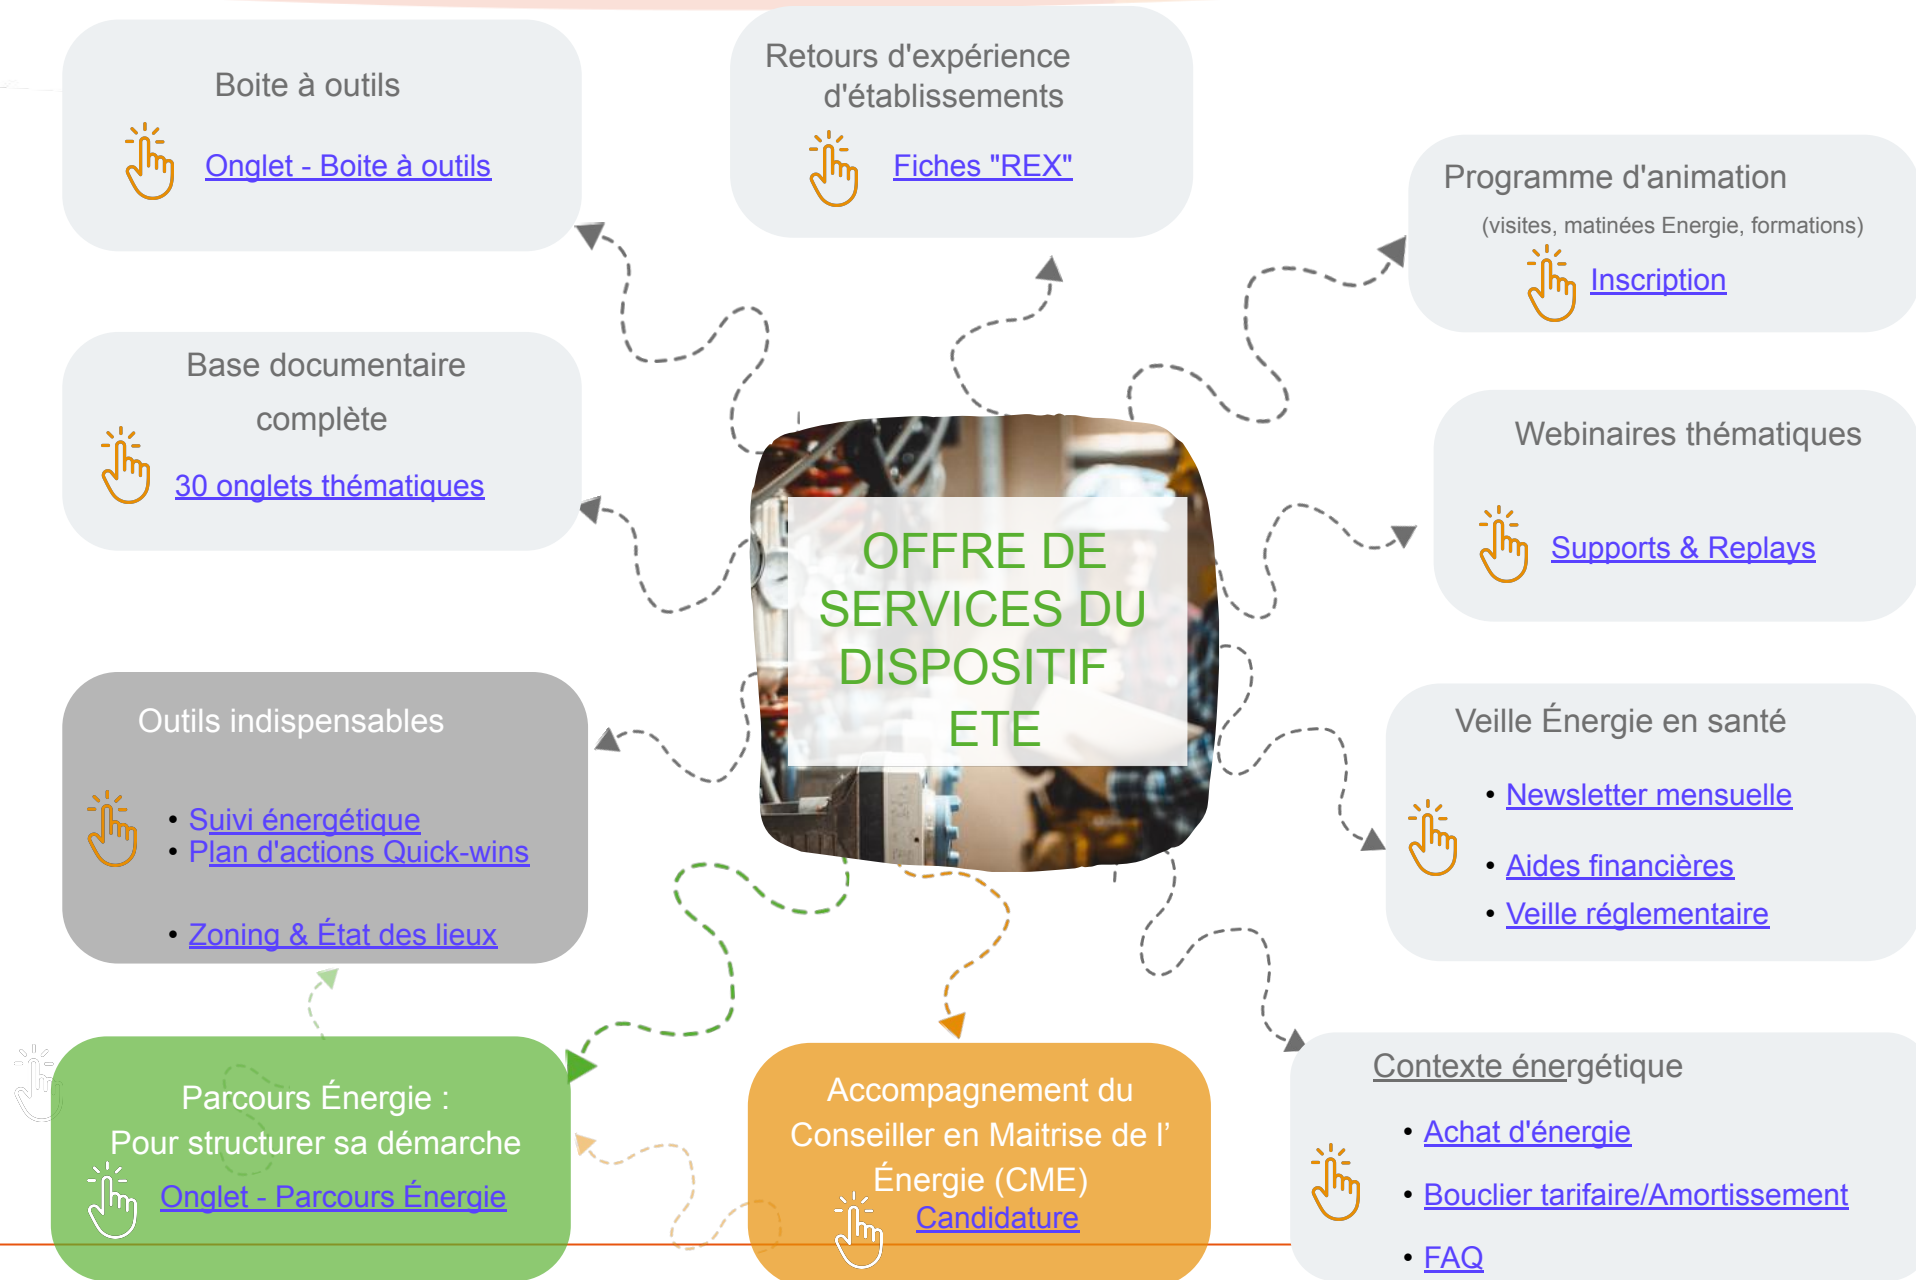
OFFRE DE SERVICES DU DISPOSITIF ETE

Boite à outils
Onglet - Boite à outils

Retours d'expérience d'établissements
Fiches "REX"

Programme d'animation
(visites, matinées Energie, formations)
Inscription

Base documentaire complète
30 onglets thématiques

Webinaires thématiques
Supports & Replays

Outils indispensables
• Suivi énergétique
• Plan d'actions Quick-wins
• Zoning & État des lieux

Veille Énergie en santé
• Newsletter mensuelle
• Aides financières
• Veille réglementaire

Parcours Énergie :
Pour structurer sa démarche
Onglet - Parcours Énergie

Accompagnement du Conseiller en Maitrise de l'Énergie (CME)
Candidature

Contexte énergétique
• Achat d'énergie
• Bouclier tarifaire/Amortissement
• FAQ